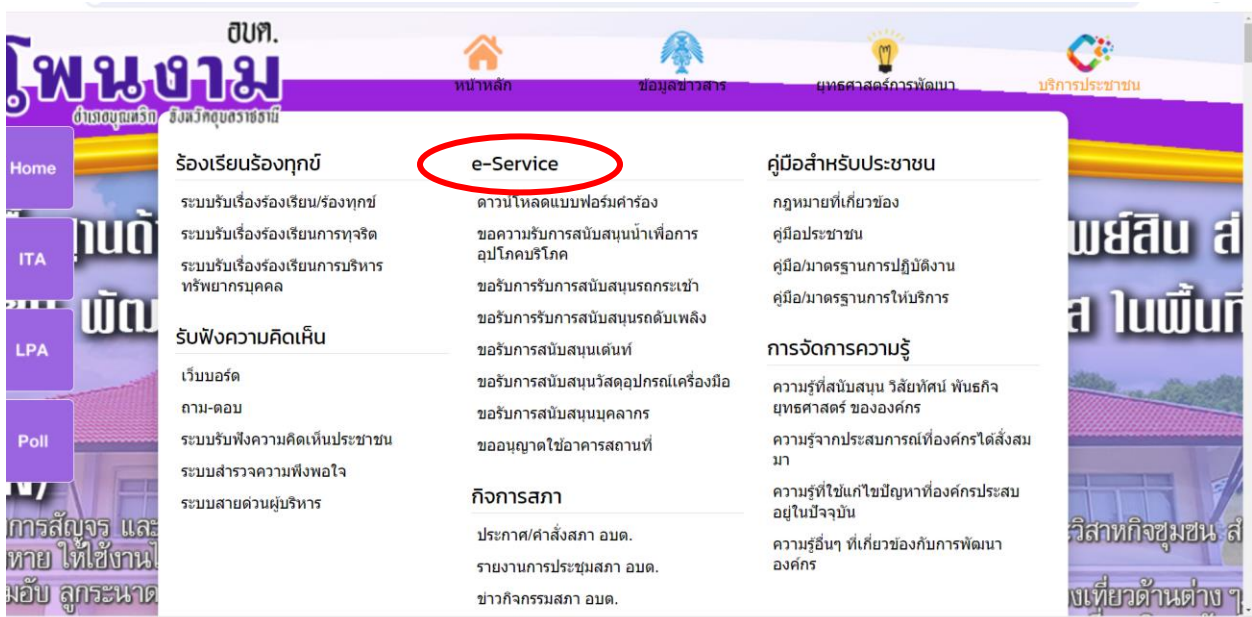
อบต.
โพนงาม
อำเภอบุณฑริก จังหวัดอุบลราชธานี

หน้าหลัก
ข้อมูลข่าวสาร
ยุทธศาสตร์การพัฒนา
บริการประชาชน

Home
ITA
LPA
Poll

ร้องเรียนร้องทุกข์
ระบบรับเรื่องร้องเรียน/ร้องทุกข์
ระบบรับเรื่องร้องเรียนการทุจริต
ระบบรับเรื่องร้องเรียนการบริหารทรัพยากรบุคคล

รับฟังความคิดเห็น
เว็บบอร์ด
ถาม-ตอบ
ระบบรับฟังความคิดเห็นประชาชน
ระบบสำรวจความพึงพอใจ
ระบบสายด่วนผู้บริหาร

e-Service
ดาวน์โหลดแบบฟอร์มคำร้อง
ขอความรับการสนับสนุนน้ำเพื่อการอุปโภคบริโภค
ขอรับการรับการสนับสนุนรถกระเช้า
ขอรับการรับการสนับสนุนรถดับเพลิง
ขอรับการสนับสนุนเต้นท์
ขอรับการสนับสนุนวัสดุอุปกรณ์เครื่องมือ
ขอรับการสนับสนุนบุคลากร
ขออนุญาตใช้อาคารสถานที่

กิจการสภา
ประกาศ/คำสั่งสภา อบต.
รายงานการประชุมสภา อบต.
ข่าวกิจกรรมสภา อบต.

คู่มือสำหรับประชาชน
กฎหมายที่เกี่ยวข้อง
คู่มือประชาชน
คู่มือ/มาตรฐานการปฏิบัติงาน
คู่มือ/มาตรฐานการให้บริการ

การจัดการความรู้
ความรู้ที่สนับสนุน วิสัยทัศน์ พันธกิจ ยุทธศาสตร์ ขององค์กร
ความรู้จากประสบการณ์ที่องค์กรได้สั่งสมมา
ความรู้ที่ใช้แก้ไขปัญหาที่องค์กรประสบอยู่ในปัจจุบัน
ความรู้อื่นๆ ที่เกี่ยวข้องกับการพัฒนาองค์กร

ฐานด้
พัฒ
การสัญจร และ
หาย ให้ใช้งานไ
มอับ ลูกระนาด
พย์สิน ส่
ส ในพื้นที่
วิสาหกิจชุมชน ส
งเที่ยวด้านต่าง ๆ